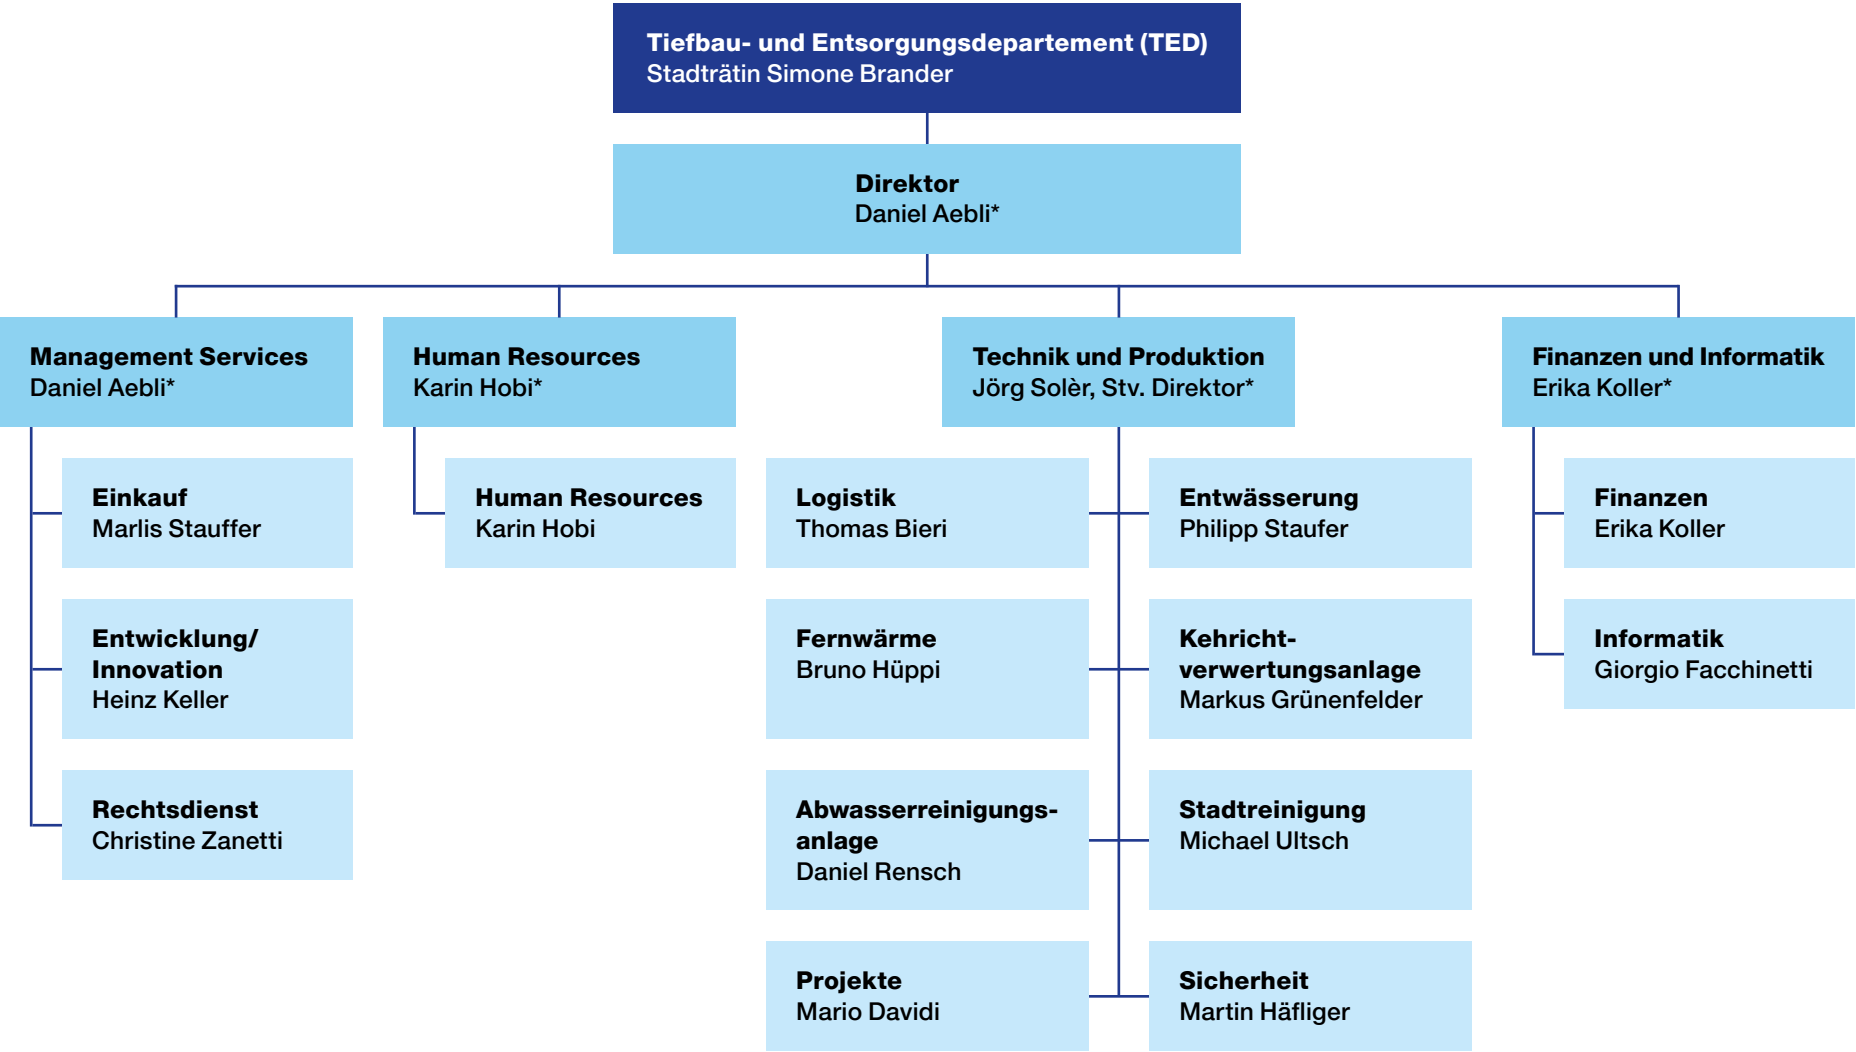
Tiefbau- und Entsorgungsdepartement (TED)
Stadträtin Simone Brander

Direktor
Daniel Aebli*

Management Services
Daniel Aebli*

Einkauf
Marlis Stauffer

Entwicklung/Innovation
Heinz Keller

Rechtsdienst
Christine Zanetti

Human Resources
Karin Hobi*

Human Resources
Karin Hobi

Technik und Produktion
Jörg Solèr, Stv. Direktor*

Logistik
Thomas Bieri

Entwässerung
Philipp Staufer

Fernwärme
Bruno Hüppi

Kehrichtverwertungsanlage
Markus Grünenfelder

Abwasserreinigungsanlage
Daniel Rensch

Stadtreinigung
Michael Ultsch

Projekte
Mario Davidi

Sicherheit
Martin Häfliger

Finanzen und Informatik
Erika Koller*

Finanzen
Erika Koller

Informatik
Giorgio Facchinetti